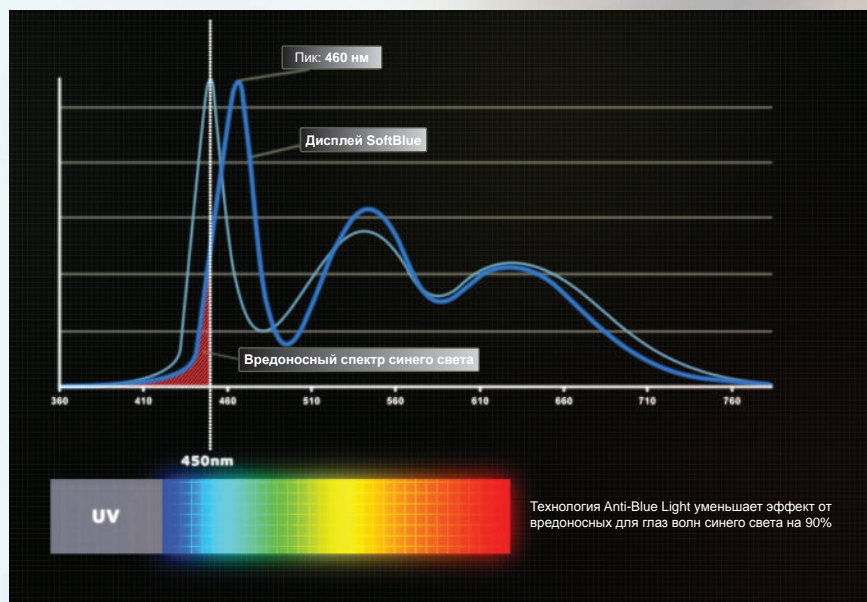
Пик: 460 нм

Дисплей SoftBlue

Вредоносный спектр синего света

360
410
460
510
560
610
660
710
760

450nm

UV

Технология Anti-Blue Light уменьшает эффект от вредоносных для глаз волн синего света на 90%